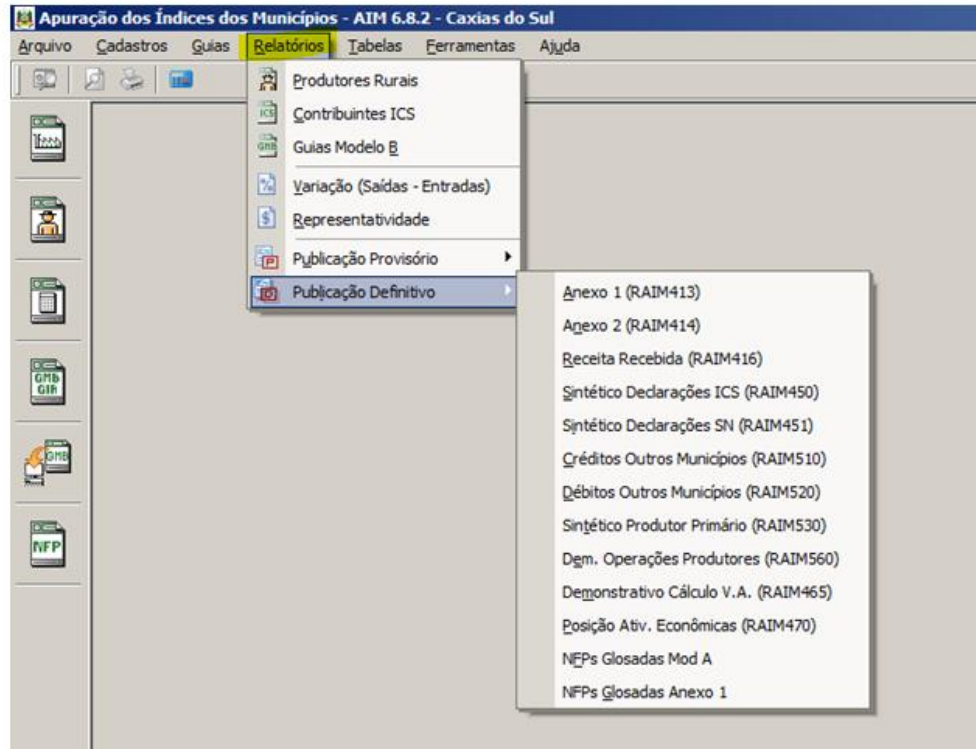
Apuração dos Índices dos Municípios - AIM 6.8.2 - Caxias do Sul
Arquivo Cadastros Guias Relatórios Tabelas Ferramentas Ajuda

GMB GIA
GMB
NFP

Produtores Rurais
Contribuintes ICS
Guias Modelo B
Variação (Saídas - Entradas)
Representatividade
Publicação Provisório
Publicação Definitivo

Anexo 1 (RAIM413)
Anexo 2 (RAIM414)
Receita Recebida (RAIM416)
Sintético Declarações ICS (RAIM450)
Sintético Declarações SN (RAIM451)
Créditos Outros Municípios (RAIM510)
Débitos Outros Municípios (RAIM520)
Sintético Produtor Primário (RAIM530)
Dem. Operações Produtores (RAIM560)
Demonstrativo Cálculo V.A. (RAIM465)
Posição Ativ. Econômicas (RAIM470)
NFPs Glosadas Mod A
NFPs Glosadas Anexo 1